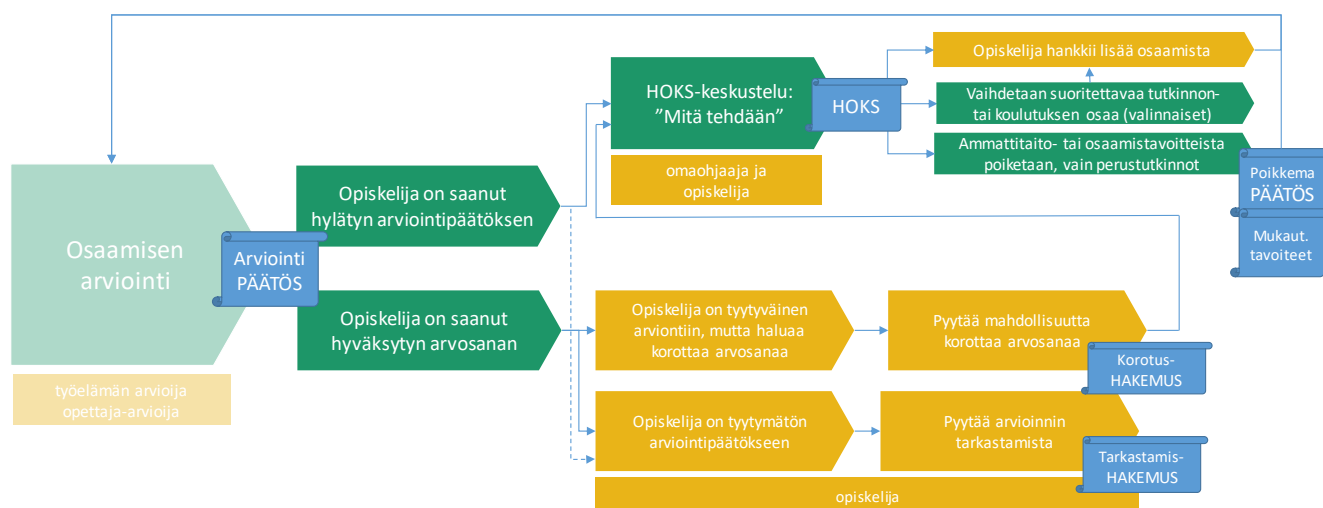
Osaamisen arviointi

Arviointi PÄÄTÖS

työelämän arvioija opettaja-arvioija

Opiskelija on saanut hylätyn arviointipäätöksen

Opiskelija on saanut hyväksytyn arvosanan

HOKS-keskustelu: "Mitä tehdään"

HOKS

omaohjaaja ja opiskelija

Opiskelija hankkii lisää osaamista

Vaihdetaan suoritettavaa tutkinnon- tai koulutuksen osaa (valinnaiset)

Ammattitaito- tai osaamistavoitteista poiketaan, vain perustutkinnot

Poikkema PÄÄTÖS

Mukaut. tavoiteet

Opiskelija on tyytyväinen arviontiin, mutta haluaa korottaa arvosanaa

Pyytää mahdollisuutta korottaa arvosanaa

Korotus-HAKEMUS

Opiskelija on tyytymätön arviointipäätökseen

Pyytää arvioinnin tarkastamista

Tarkastamis-HAKEMUS

opiskelija